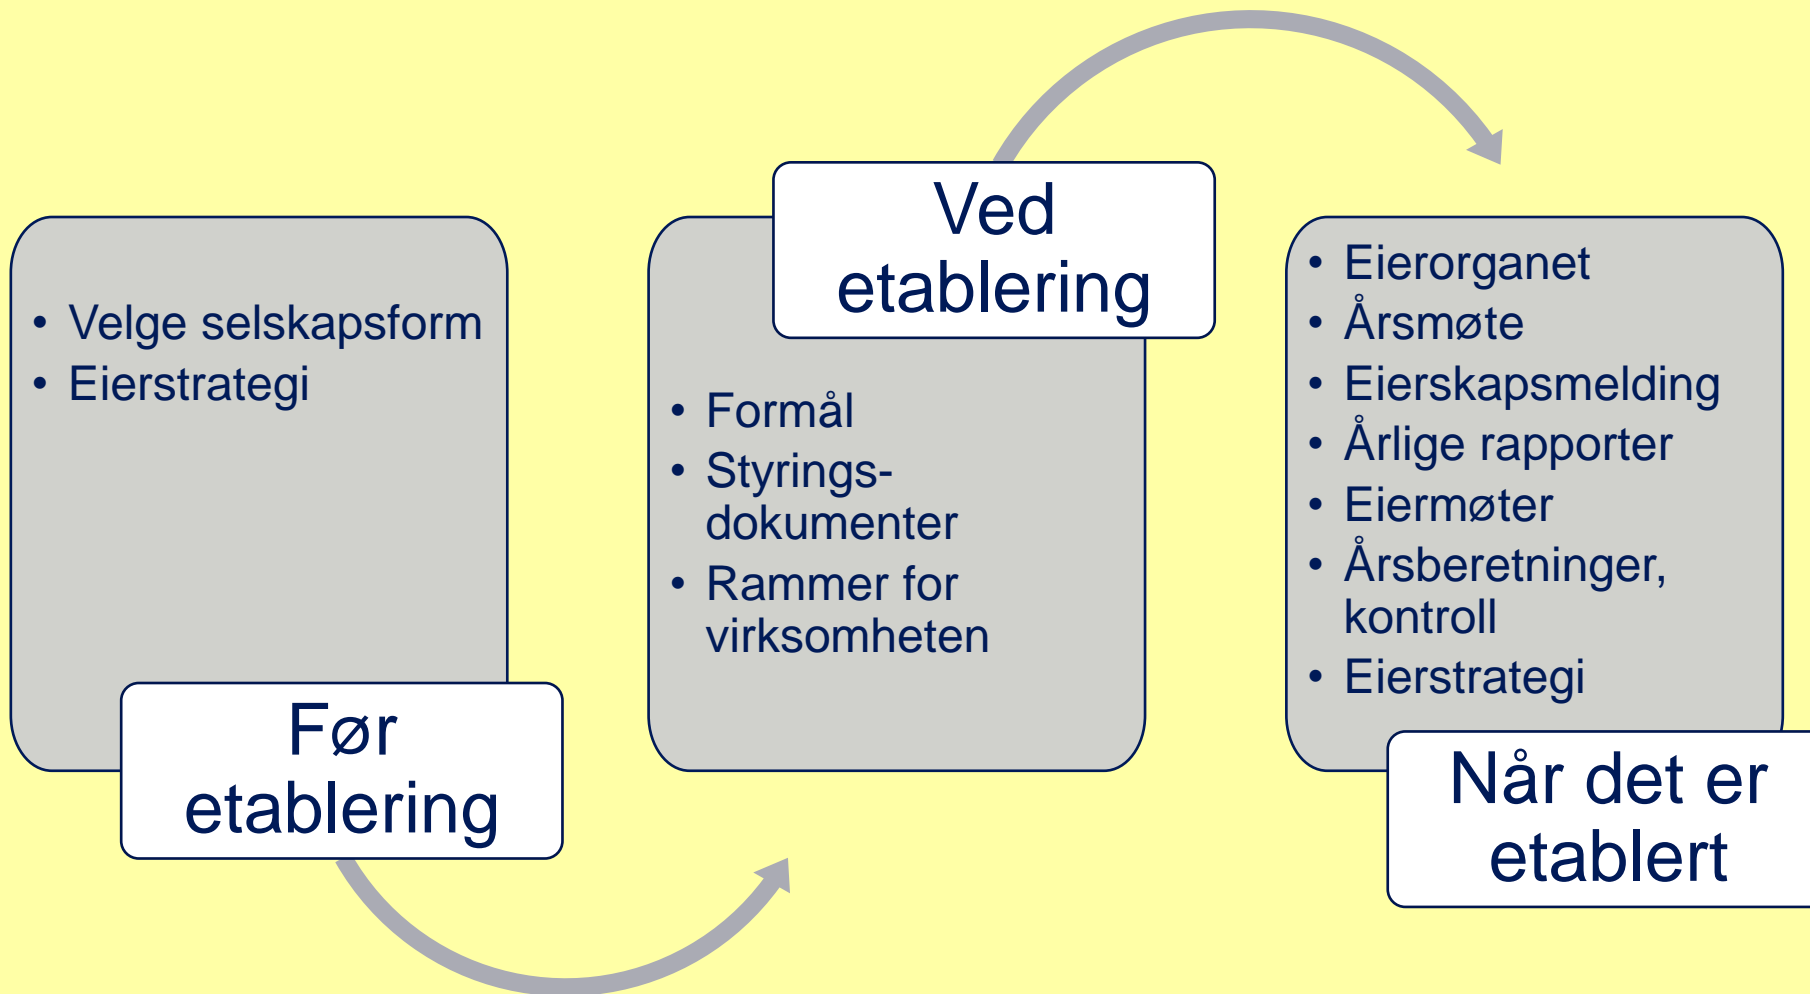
- Velge selskapsform
- Eierstrategi

Før etablering

Ved etablering

- Formål
- Styrings-dokumenter
- Rammer for virksomheten

- Eierorganet
- Årsmøte
- Eierskapsmelding
- Årlige rapporter
- Eiermøter
- Årsberetninger, kontroll
- Eierstrategi

Når det er etablert